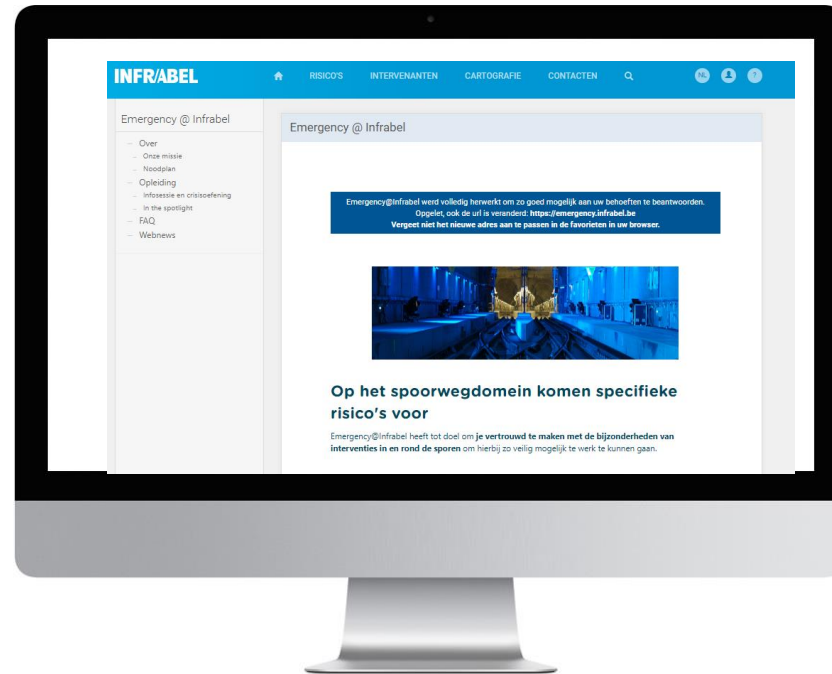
INFRABEL

RISICO'S INTERVENANTEN CARTOGRAFIE CONTACTEN

NL

Emergency @ Infrabel

Over
Onze missie
Noodplan
Opleiding
Infosessie en crisisoefening
In the spotlight
FAQ
Webnews

Emergency @ Infrabel

Emergency@Infrabel werd volledig herwerkt om zo goed mogelijk aan uw behoeften te beantwoorden. Opgelet, ook de url is veranderd: https://emergency.infrabel.be Vergeet niet het nieuwe adres aan te passen in de favorieten in uw browser.

Op het spoorwegdomein komen specifieke risico's voor

Emergency@Infrabel heeft tot doel om je vertrouwd te maken met de bijzonderheden van interventies in en rond de sporen om hierbij zo veilig mogelijk te werk te kunnen gaan.